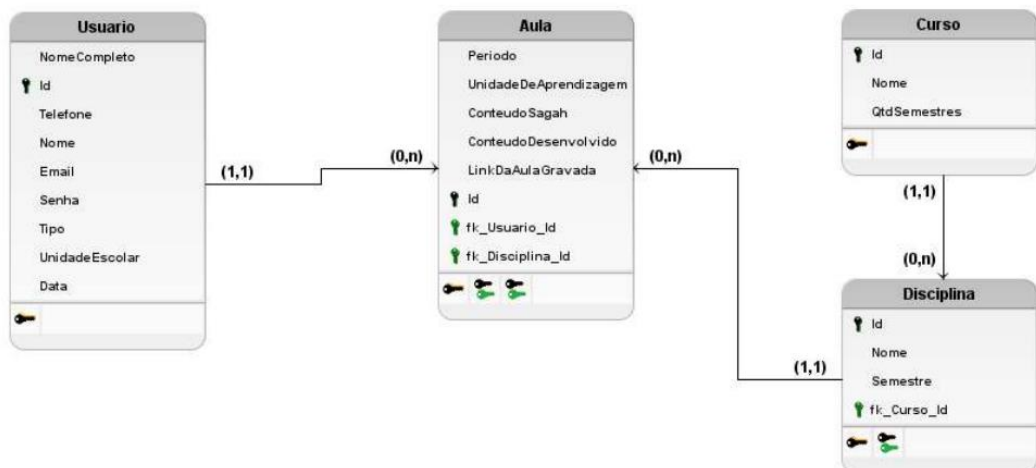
Usuario
NomeCompleto
Id
Telefone
Nome
Email
Senha
Tipo
UnidadeEscolar
Data

(1,1)

(0,n)

Aula
Periodo
UnidadeDeAprendizagem
ConteudoSagah
ConteudoDesenvolvido
LinkDaAulaGravada
Id
fk_Usuario_Id
fk_Disciplina_Id

(0,n)

Curso
Id
Nome
QtdSemestres

(1,1)

(0,n)

Disciplina
Id
Nome
Semestre
fk_Curso_Id

(1,1)